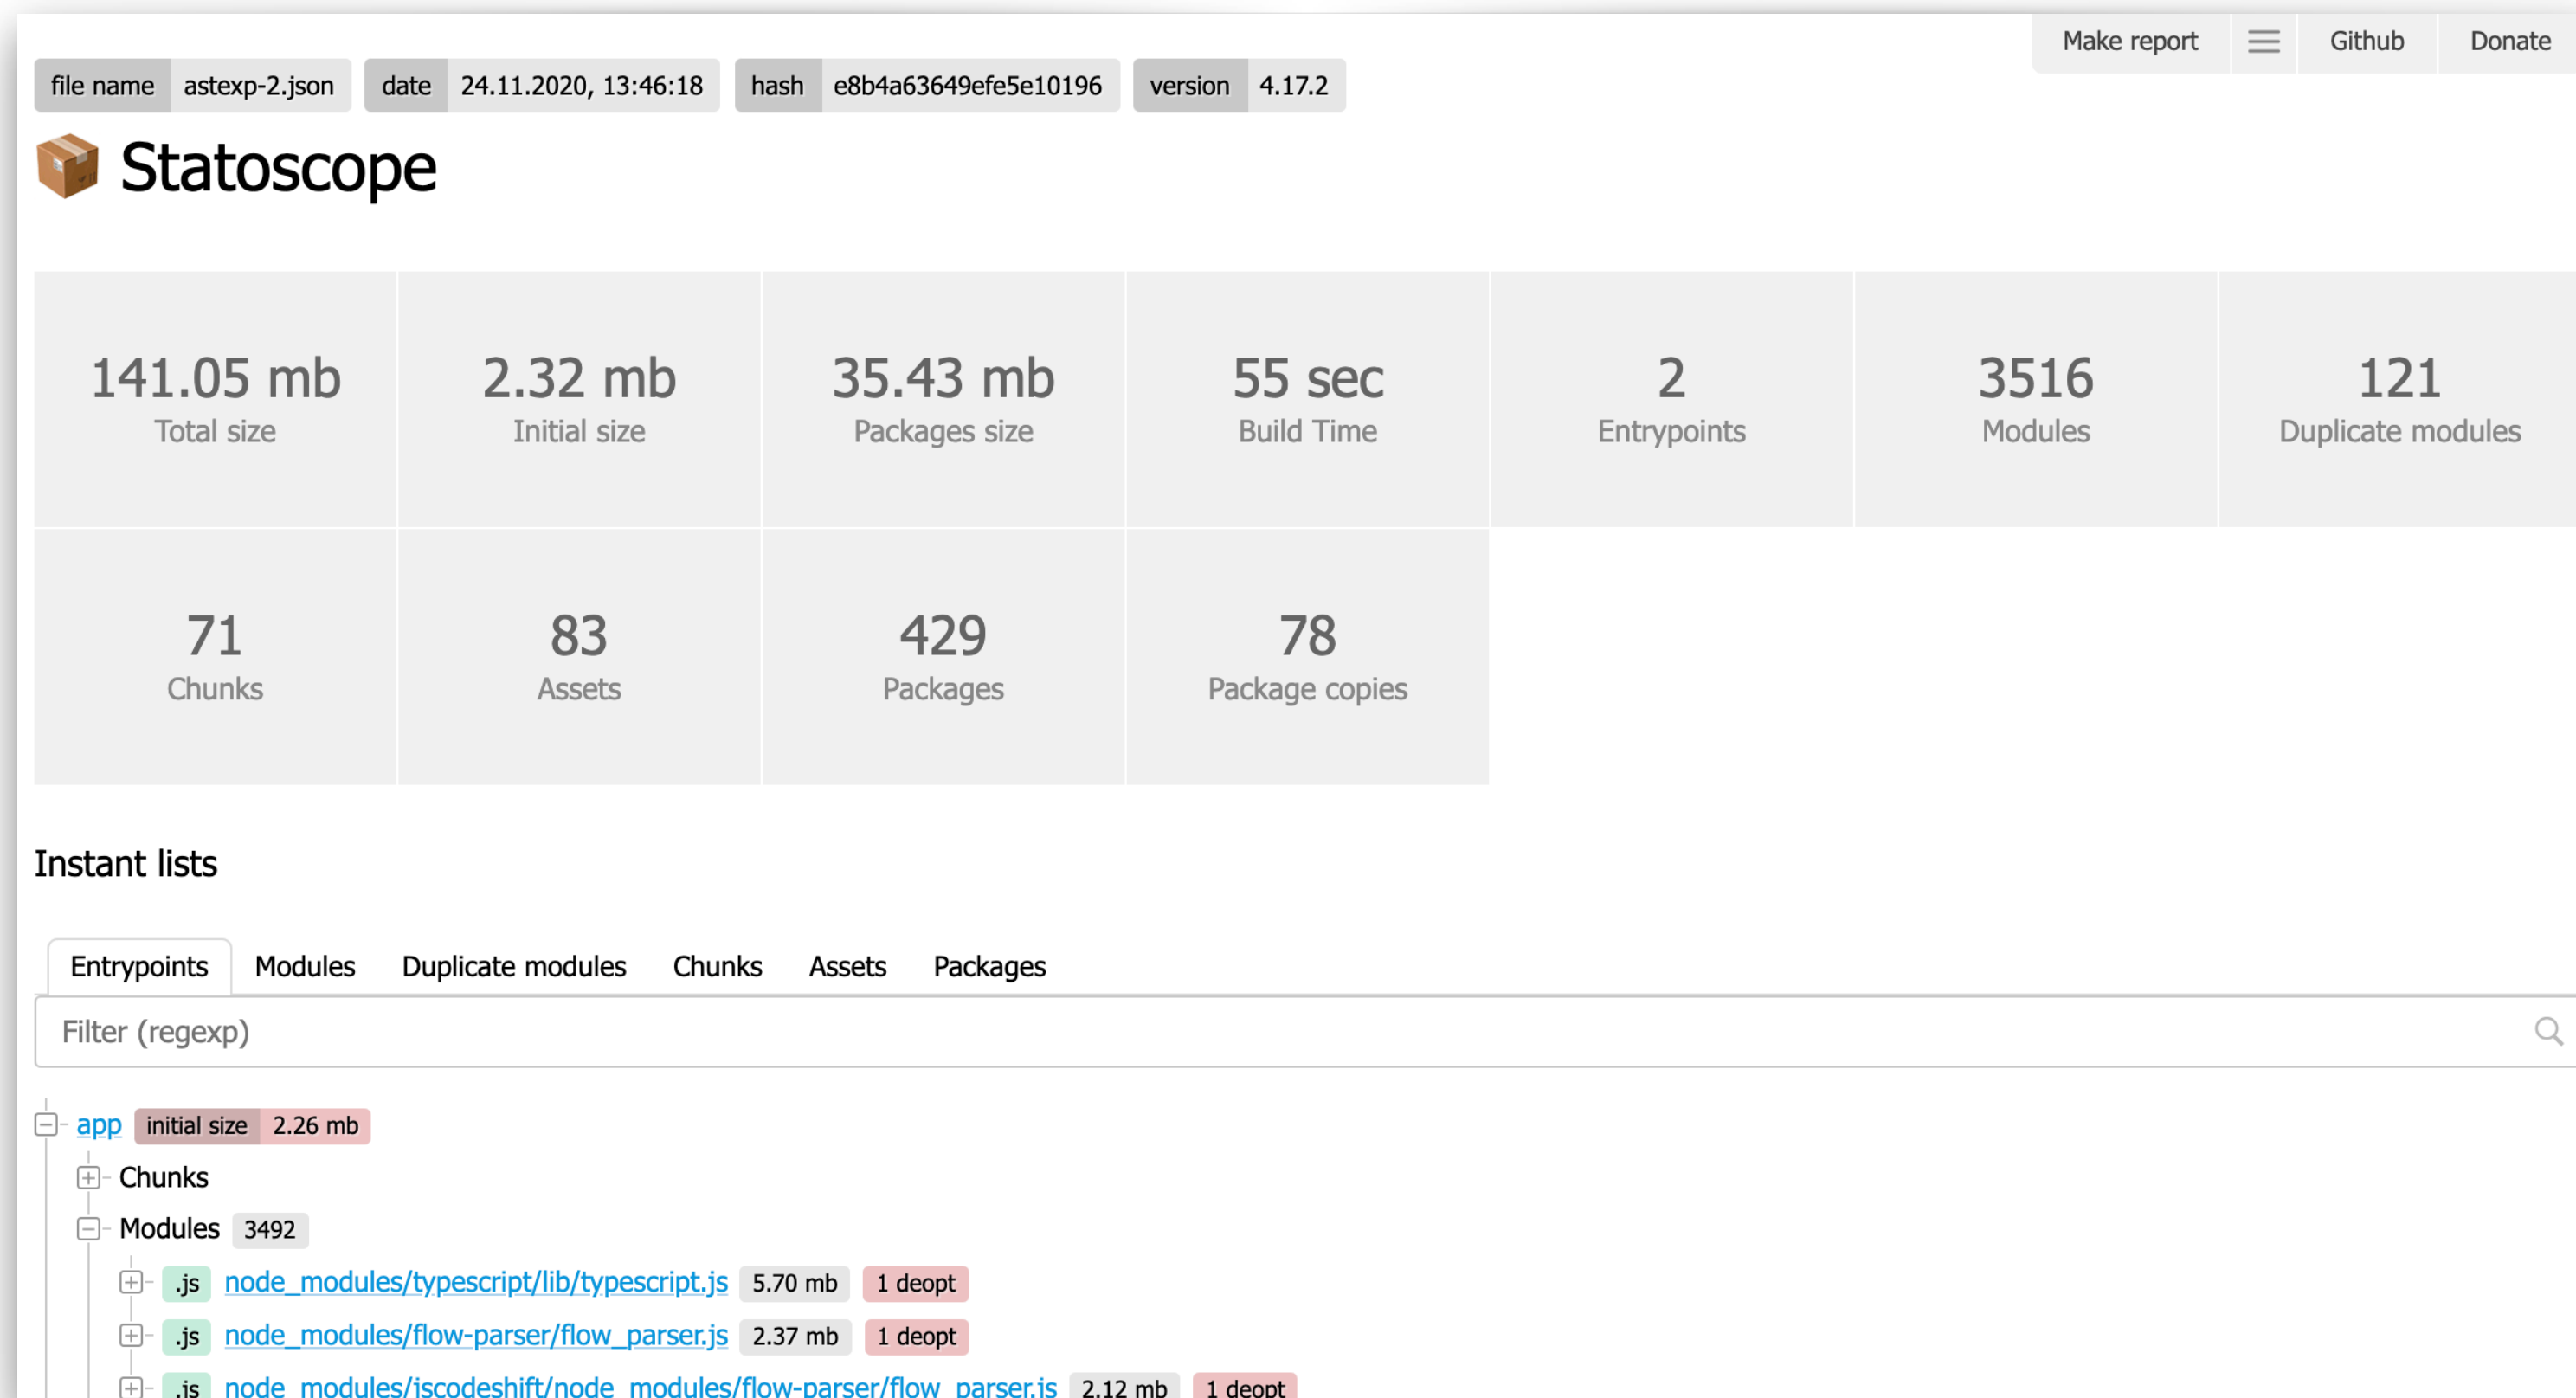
Make report Github Donate

file name astexp-2.json date 24.11.2020, 13:46:18 hash e8b4a63649efe5e10196 version 4.17.2

Statoscope

141.05 mb
Total size

2.32 mb
Initial size

35.43 mb
Packages size

55 sec
Build Time

2
Entrypoints

3516
Modules

121
Duplicate modules

71
Chunks

83
Assets

429
Packages

78
Package copies

Instant lists

Entrypoints Modules Duplicate modules Chunks Assets Packages

Filter (regexp)

app initial size 2.26 mb

Chunks

Modules 3492

.js node_modules/typescript/lib/typescript.js 5.70 mb 1 deopt

.js node_modules/flow-parser/flow_parser.js 2.37 mb 1 deopt

.js node_modules/jscodeshift/node_modules/flow-parser/flow_parser.js 2.12 mb 1 deopt